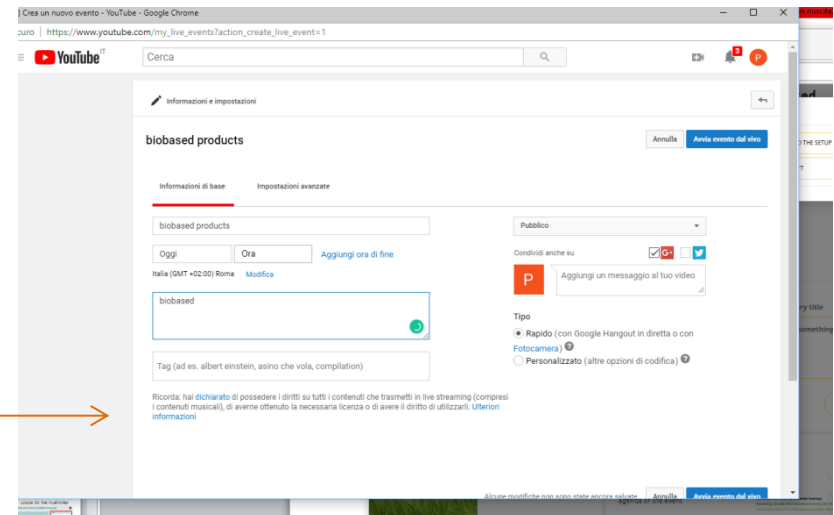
Crea un nuovo evento - YouTube - Google Chrome

curo | https://www.youtube.com/my_live_events?action_create_live_event=1

YouTube IT

Cerca

3

P

Informazioni e impostazioni

biobased products

Annulla

Avvia evento dal vivo

Informazioni di base

Impostazioni avanzate

biobased products

Pubblico

Oggi

Ora

Aggiungi ora di fine

Condividi anche su

Italia (GMT +02:00) Roma

Modifica

P

Aggiungi un messaggio al tuo video

biobased

Tipo

Rapido (con Google Hangout in diretta e con Fotocamera)

Personalizzato (altre opzioni di codifica)

Tag (ad es. albert einstein, asino che vola, compilation)

Ricorda: hai dichiarato di possedere i diritti su tutti i contenuti che trasmetti in live streaming (compresi i contenuti musicali), di averne ottenuto la necessaria licenza o di avere il diritto di utilizzarli. Ulteriori informazioni

Alcune modifiche non sono state ancora salvate.

Annulla

Avvia evento dal vivo